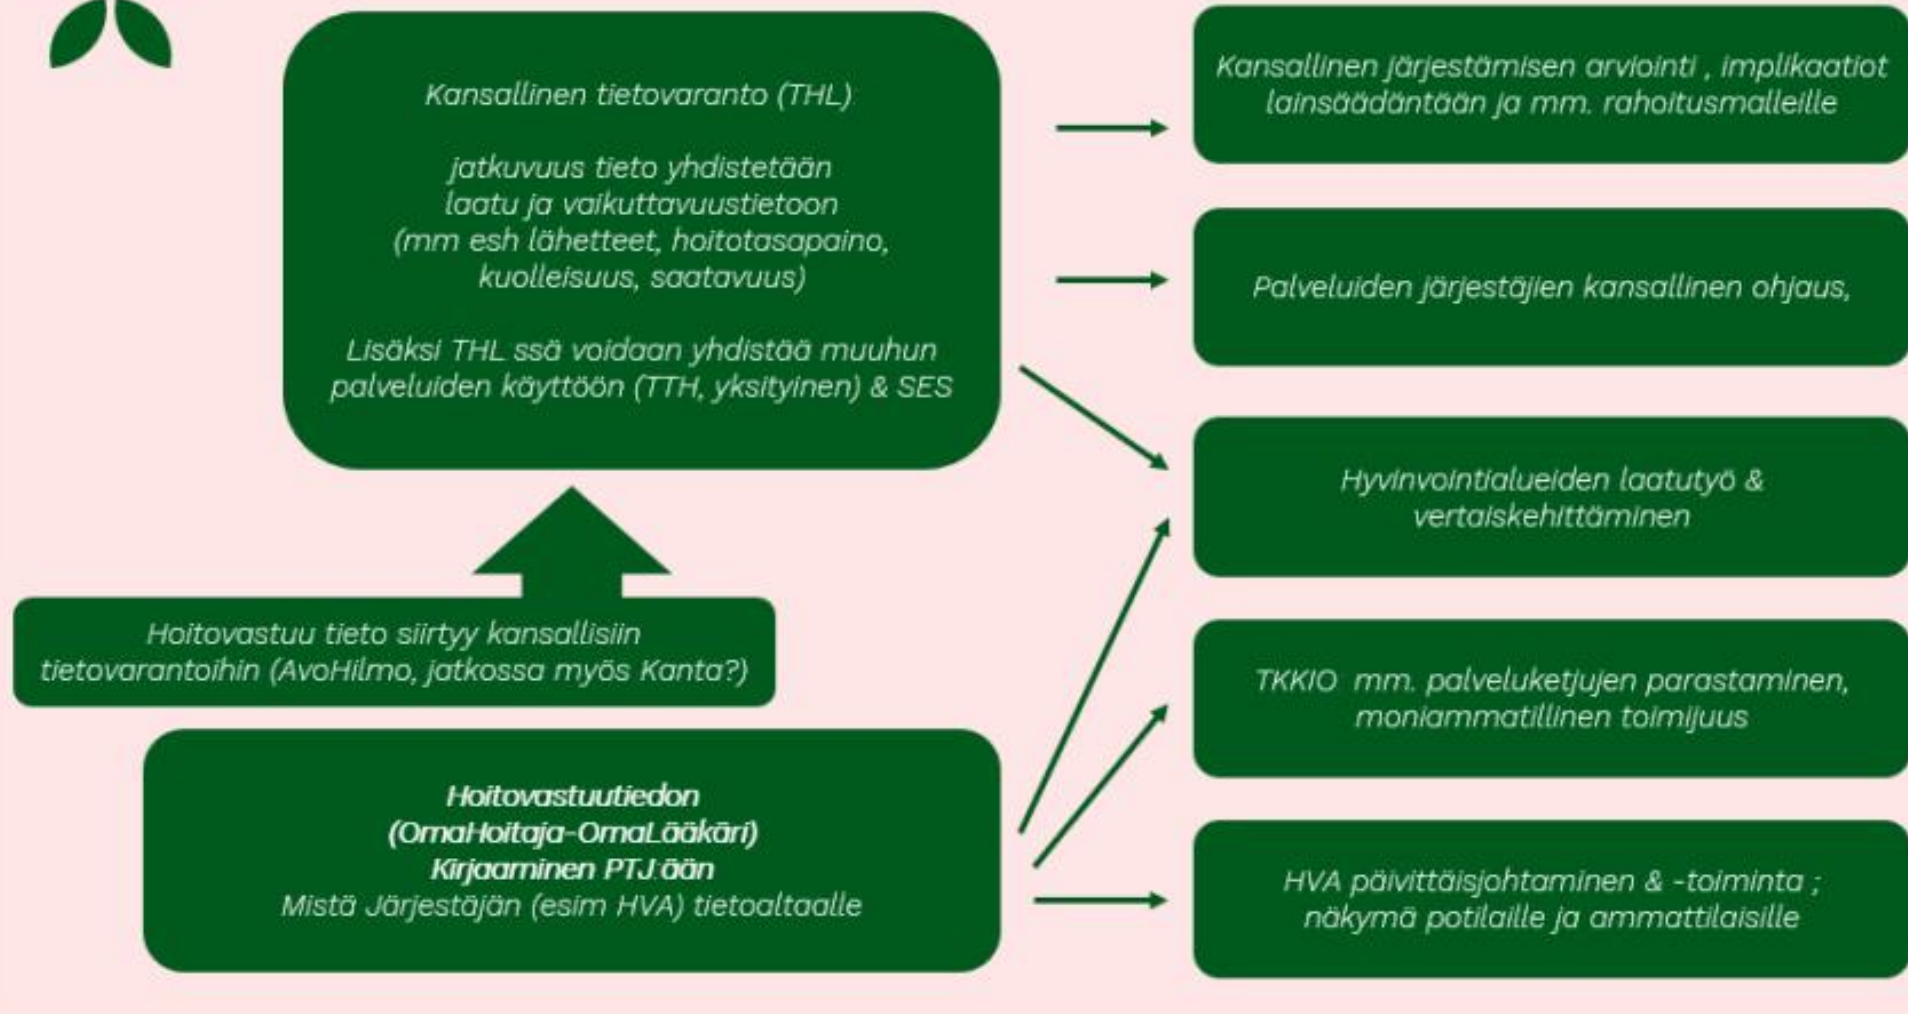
Kansallinen tietovaranto (THL)

jatkuvuus tieto yhdistetään laatu ja vaikuttavuustietoon (mm esh lähetteet, hoitotasapaino, kuolleisuus, saatavuus)

Lisäksi THL ssä voidaan yhdistää muuhun palveluiden käyttöön (TTH, yksityinen) & SES

Kansallinen järjestämisen arviointi , implikaatiot lainsäädäntään ja mm. rahoitusmalleille

Palveluiden järjestäjien kansallinen ohjaus,

Hyvinvointialueiden laatutyö & vertaiskehittäminen

Hoitovastuu tieto siirtyy kansallisiin tietovarantoihin (AvoHilmo, jatkossa myös Kanta?)

TKKIO mm. palveluketjujen parastaminen, moniammatillinen toimijuus

Hoitovastuutiedon (OmaHoitaja-OmaLääkäri) Kirjaaminen PTJ:ään
Mistä Järjestäjän (esim HVA) tietoaltaalle

HVA päivittäisjohtaminen & -toiminta ; näkymä potilaille ja ammattilaisille